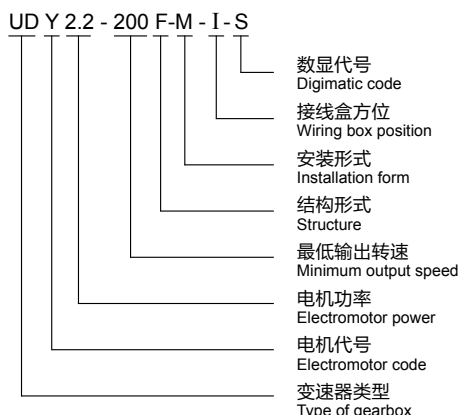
UD Y 2.2 - 200 F-M - I - S

数显代号
Digimatic code

接线盒方位
Wiring box position

安装形式
Installation form

结构形式
Structure

最低输出转速
Minimum output speed

电机功率
Electromotor power

电机代号
Electromotor code

变速器类型
Type of gearbox